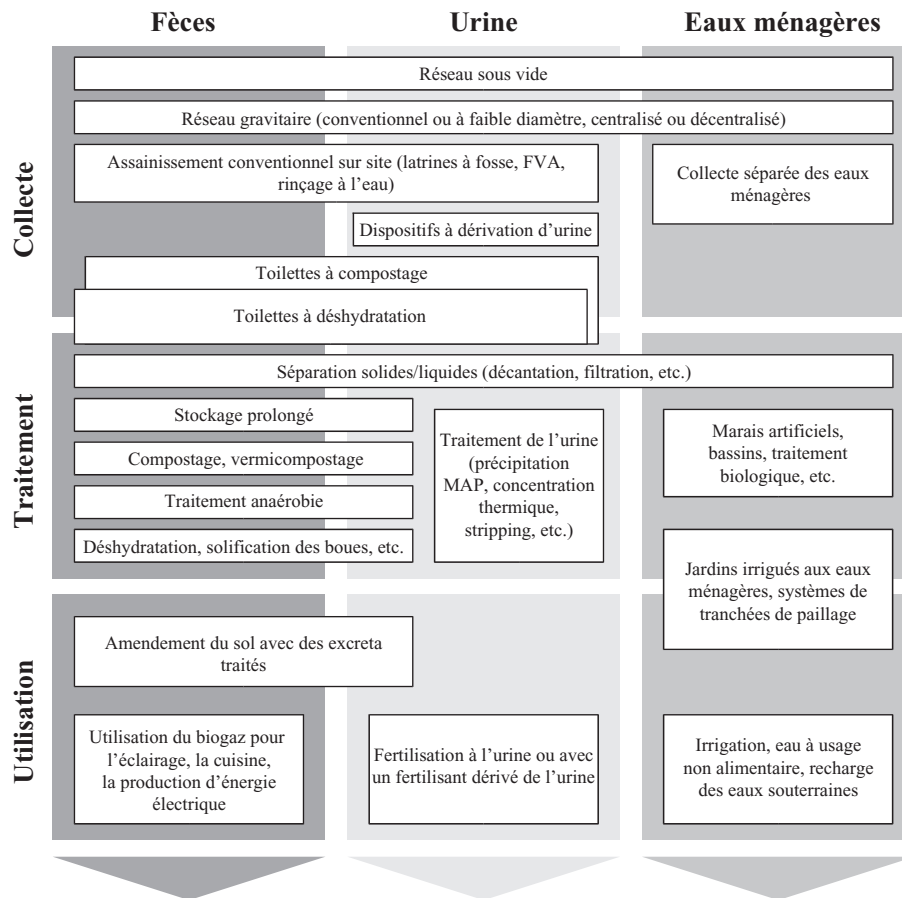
Fèces

Urine

Eaux ménagères

Collecte

Réseau sous vide

Réseau gravitaire (conventionnel ou à faible diamètre, centralisé ou décentralisé)

Assainissement conventionnel sur site (latrines à fosse, FVA, rinçage à l'eau)

Collecte séparée des eaux ménagères

Dispositifs à dérivation d'urine

Toilettes à compostage

Toilettes à déshydratation

Traitement

Séparation solides/liquides (décantation, filtration, etc.)

Stockage prolongé

Compostage, vermicompostage

Traitement anaérobie

Déshydratation, solification des boues, etc.

Traitement de l'urine (précipitation MAP, concentration thermique, stripping, etc.)

Marais artificiels, bassins, traitement biologique, etc.

Jardins irrigués aux eaux ménagères, systèmes de tranchées de paillage

Utilisation

Amendement du sol avec des excreta traités

Utilisation du biogaz pour l'éclairage, la cuisine, la production d'énergie électrique

Fertilisation à l'urine ou avec un fertilisant dérivé de l'urine

Irrigation, eau à usage non alimentaire, recharge des eaux souterraines